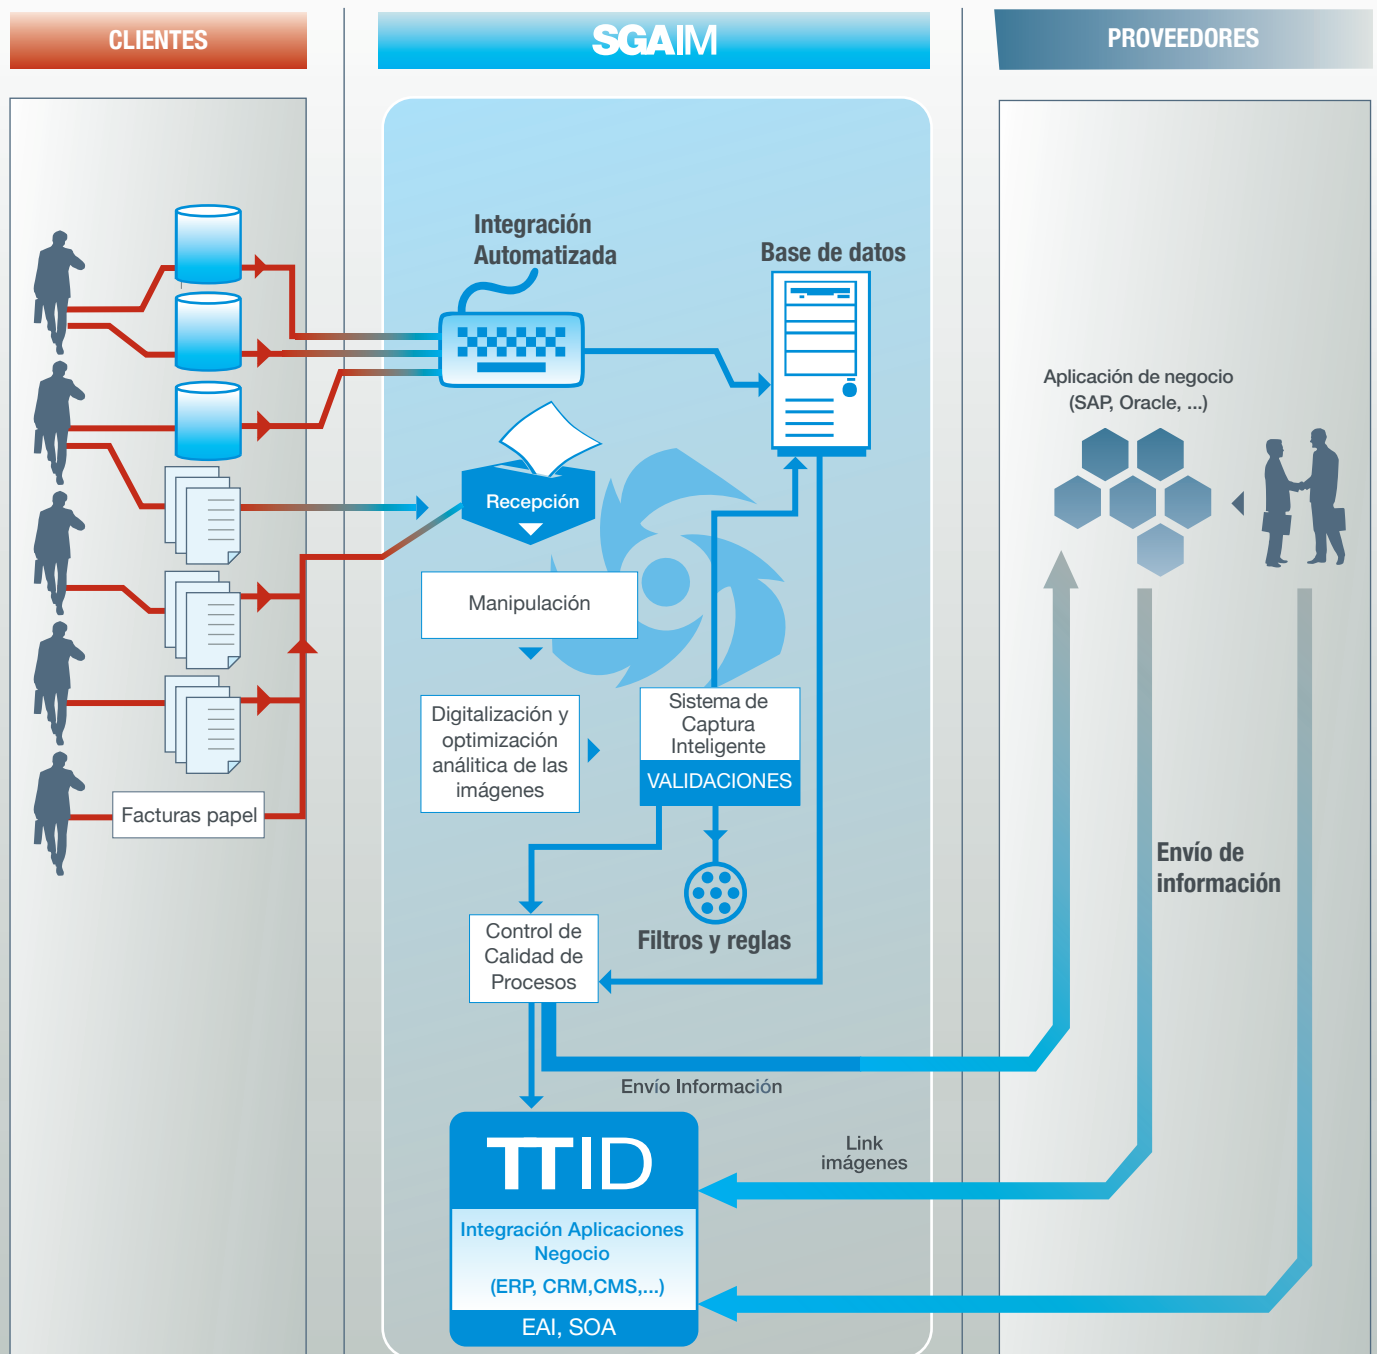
CLIENTES

SGAIM

PROVEEDORES

Integración Automatizada

Base de datos

Aplicación de negocio (SAP, Oracle, ...)

Recepción

Manipulación

Digitalización y optimización analítica de las imágenes

Sistema de Captura Inteligente

VALIDACIONES

Facturas papel

Filtros y reglas

Control de Calidad de Procesos

Envío de información

Envío Información

Link imágenes

TTID

Integración Aplicaciones Negocio

(ERP, CRM,CMS,...)

EAI, SOA